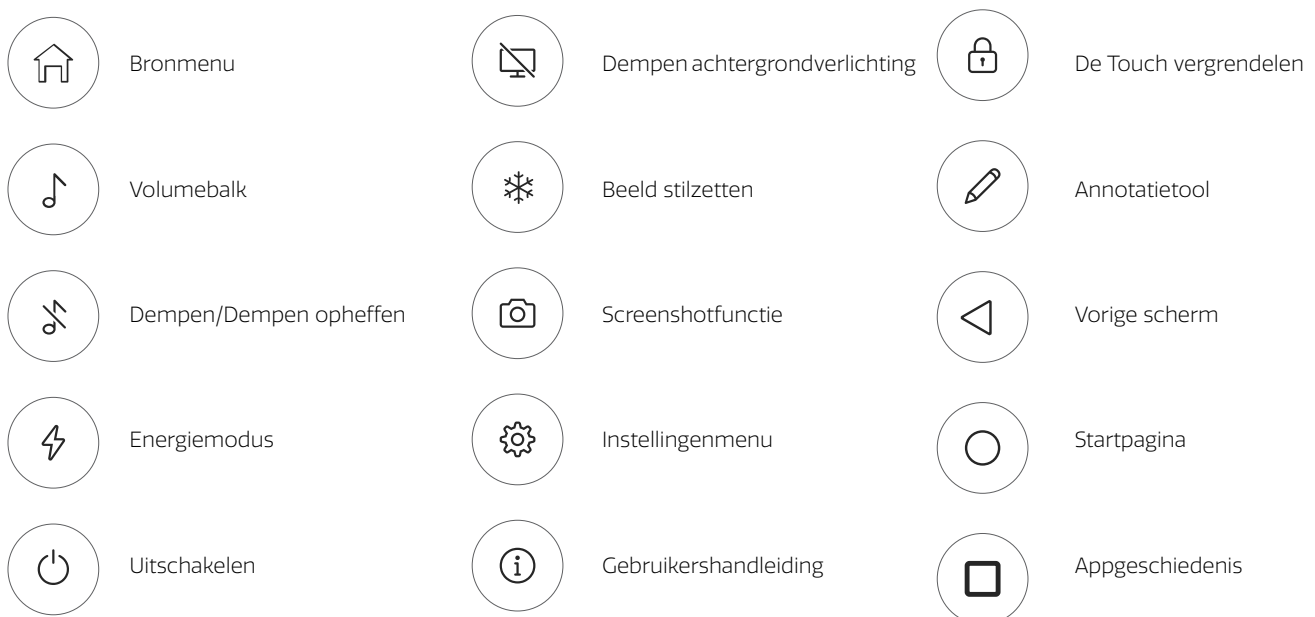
Bronmenu

Volumebalk

Dempen/Dempen opheffen

Energiemodus

Uitschakelen

Dempen achtergrondverlichting

Beeld stilzetten

Screenshotfunctie

Instellingenmenu

Gebruikershandleiding

De Touch vergrendelen

Annotatietool

Vorige scherm

Startpagina

Appgeschiedenis